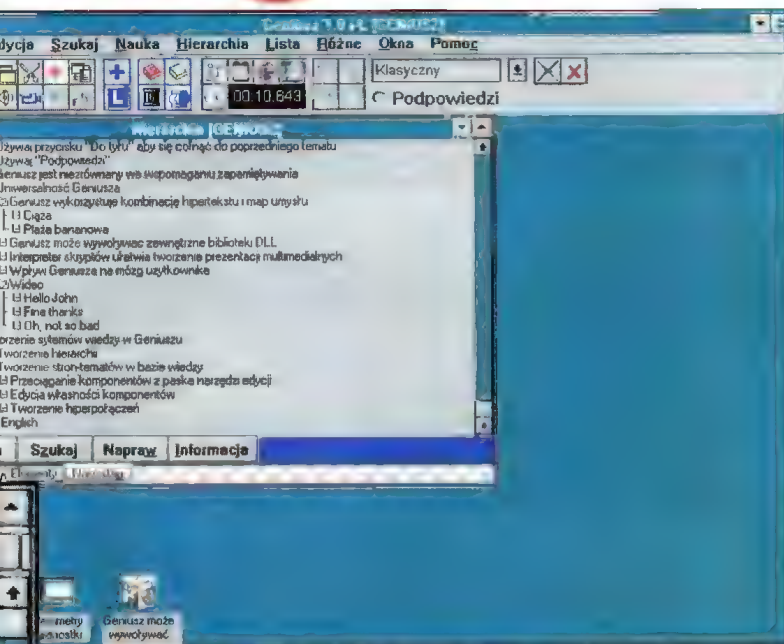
Geniusz 1.0 PL [GENIUSZ]

dycja Szukaj Nauka Hierarchia Lista Różne Okna Pomoc

Klasyczny

00:10.643

Podpowiedzi

Hierarchia [GENIUSZ]

Używaj przycisku "Do tyłu" aby się cofnąć do poprzedniego tematu
Używaj "Podpowiedzi"
Geniusz jest niezrównany we wspomaganiu zapamiętywania
Uniwersalność Geniusza
Geniusz wykorzystuje kombinację hipertekstu i map umysłu
Ciąża
Plaża bananowa
Geniusz może wywoływać zewnętrzne biblioteki DLL
Interpreter skryptów ułatwia tworzenie prezentacji multimedialnych
Wpływ Geniusza na mózg użytkownika
Wideo
Hello John
Fine thanks
Oh, not so bad
Tworzenie systemów wiedzy w Geniuszu
Tworzenie hierarchii
Tworzenie stron-tematów w bazie wiedzy
Przeciąganie komponentów z paska narzędzi edycji
Edycja własności komponentów
Tworzenie hiperpołączeń
English

Szukaj Napraw Informacja

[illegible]

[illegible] metry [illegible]

Geniusz może wywoływać